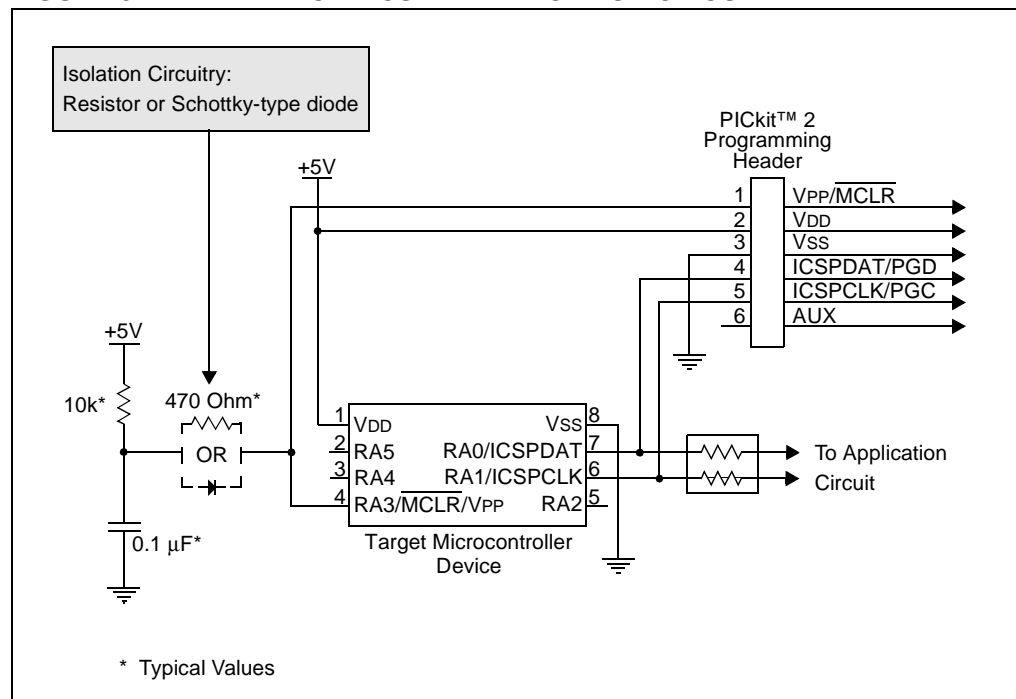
Isolation Circuitry:
Resistor or Schottky-type diode

PICkit™ 2
Programming
Header

+5V

1 VPP/$\overline{MCLR}$
2 VDD
3 VSS
4 ICSPDAT/PGD
5 ICSPCLK/PGC
6 AUX

+5V

10k*

470 Ohm*

OR

1 VDD
2 RA5
3 RA4
4 RA3/$\overline{MCLR}$/VPP
VSS 8
RA0/ICSPDAT 7
RA1/ICSPCLK 6
RA2 5

To Application
Circuit

0.1 μF*

Target Microcontroller
Device

* Typical Values